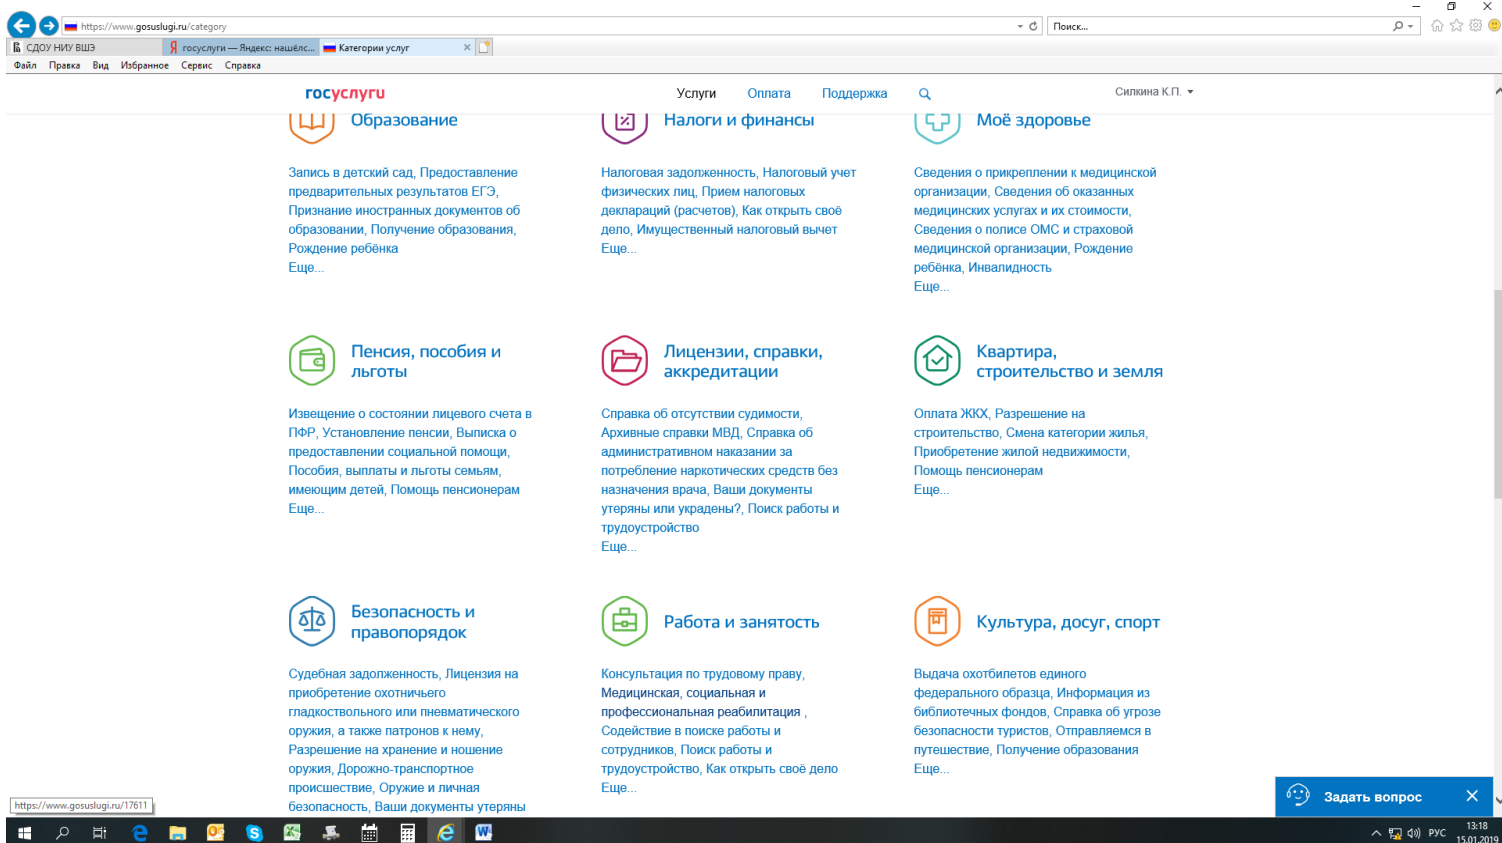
https://www.gosuslugi.ru/category

Поиск...

СДОУ НИУ ВШЭ

госуслуги — Яндекс: нашёлс...

Категории услуг

Файл Правка Вид Избранное Сервис Справка

госуслуги

Услуги Оплата Поддержка

Силкина К.П.

Образование

Запись в детский сад, Предоставление предварительных результатов ЕГЭ, Признание иностранных документов об образовании, Получение образования, Рождение ребёнка
Еще...

Налоги и финансы

Налоговая задолженность, Налоговый учет физических лиц, Прием налоговых деклараций (расчетов), Как открыть своё дело, Имущественный налоговый вычет
Еще...

Моё здоровье

Сведения о прикреплении к медицинской организации, Сведения об оказанных медицинских услугах и их стоимости, Сведения о полисе ОМС и страховой медицинской организации, Рождение ребёнка, Инвалидность
Еще...

Пенсия, пособия и льготы

Извещение о состоянии лицевого счета в ПФР, Установление пенсии, Выписка о предоставлении социальной помощи, Пособия, выплаты и льготы семьям, имеющим детей, Помощь пенсионерам
Еще...

Лицензии, справки, аккредитации

Справка об отсутствии судимости, Архивные справки МВД, Справка об административном наказании за потребление наркотических средств без назначения врача, Ваши документы утеряны или украдены?, Поиск работы и трудоустройство
Еще...

Квартира, строительство и земля

Оплата ЖКХ, Разрешение на строительство, Смена категории жилья, Приобретение жилой недвижимости, Помощь пенсионерам
Еще...

Безопасность и правопорядок

Судебная задолженность, Лицензия на приобретение охотничьего гладкоствольного или пневматического оружия, а также патронов к нему, Разрешение на хранение и ношение оружия, Дорожно-транспортное происшествие, Оружие и личная безопасность, Ваши документы утеряны

Работа и занятость

Консультация по трудовому праву, Медицинская, социальная и профессиональная реабилитация , Содействие в поиске работы и сотрудников, Поиск работы и трудоустройство, Как открыть своё дело
Еще...

Культура, досуг, спорт

Выдача охотбилетов единого федерального образца, Информация из библиотечных фондов, Справка об угрозе безопасности туристов, Отправляемся в путешествие, Получение образования
Еще...

Задать вопрос

https://www.gosuslugi.ru/17611

РУС 13:18 15.01.2019